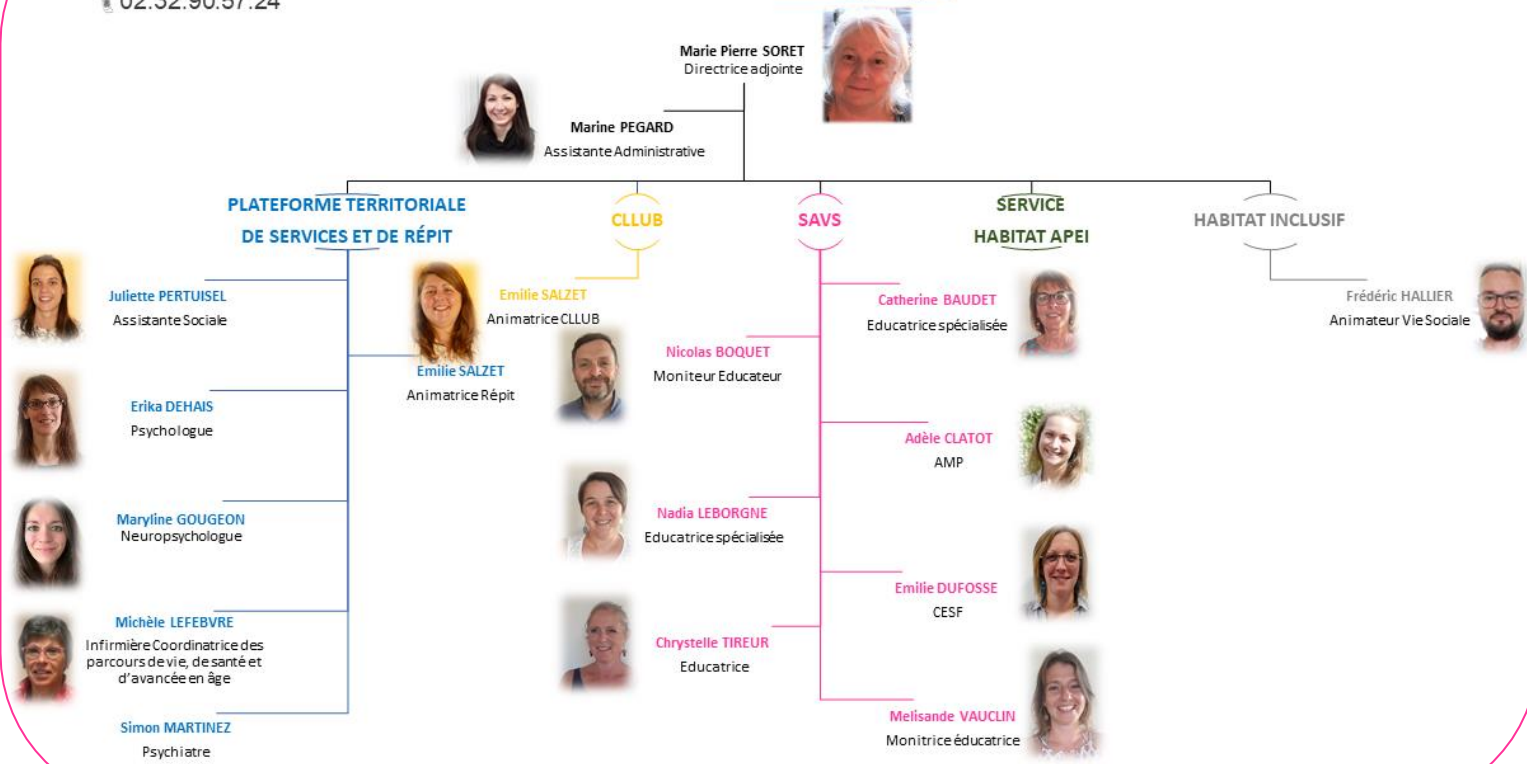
02.32.90.57.24

Marie Pierre SORET
Directrice adjointe

Marine PEGARD
Assistante Administrative

PLATEFORME TERRITORIALE DE SERVICES ET DE RÉPIT

CLLUB

SAVS

SERVICE HABITAT APEI

HABITAT INCLUSIF

Juliette PERTUISEL
Assistante Sociale

Emilie SALZET
Animatrice CLLUB

Catherine BAUDET
Educatrice spécialisée

Frédéric HALLIER
Animateur Vie Sociale

Emilie SALZET
Animatrice Répit

Nicolas BOQUET
Moniteur Educateur

Erika DEHAIS
Psychologue

Adèle CLATOT
AMP

Maryline GOUGEON
Neuropsychologue

Nadia LEBORGNE
Educatrice spécialisée

Emilie DUFOSSE
CESF

Michèle LEFEBVRE
Infirmière Coordinatrice des parcours de vie, de santé et d'avancée en âge

Chrystelle TIREUR
Educatrice

Melisande VAUCLIN
Monitrice éducatrice

Simon MARTINEZ
Psychiatre